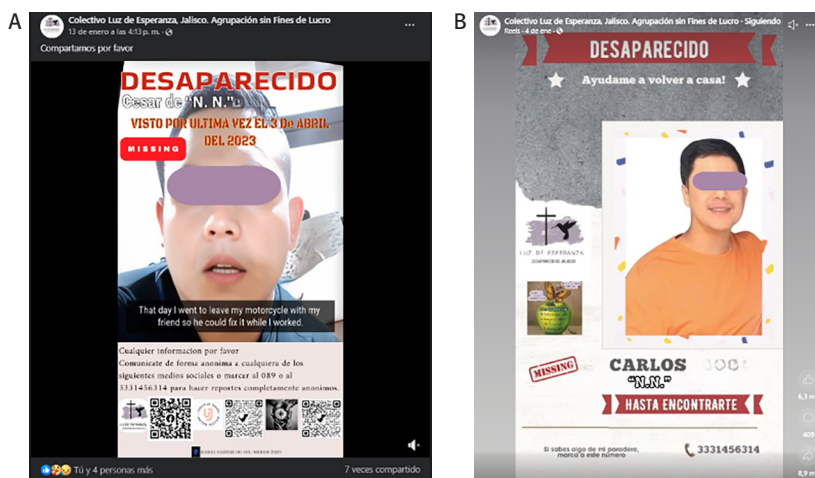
A

Colectivo Luz de Esperanza, Jalisco. Agrupación sin Fines de Lucro
13 de enero a las 4:13 p. m. ·

Compartamos por favor

DESAPARECIDO
Cesar de "N. N."
VISTO POR ULTIMA VEZ EL 3 De ABRIL DEL 2023
MISSING

That day I went to leave my motorcycle with my friend so he could fix it while I worked.

Cualquier informacion por favor
Comunicate de forma anonima a cualquiera de los siguientes medios sociales o marcar al 089 o al 3331456314 para hacer reportes completamente anonimos.

Tú y 4 personas más
7 veces compartido

B

Colectivo Luz de Esperanza, Jalisco. Agrupación sin Fines de Lucro · Siguiendo
Reels · 4 de ene ·

DESAPARECIDO
Ayudame a volver a casa!

LUZ DE ESPERANZA

MISSING
CARLOS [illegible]
"N.N."
HASTA ENCONTRARTE

Si sabes algo de mi paradero, marca a este número
3331456314

6,1 m
405
8,9 m